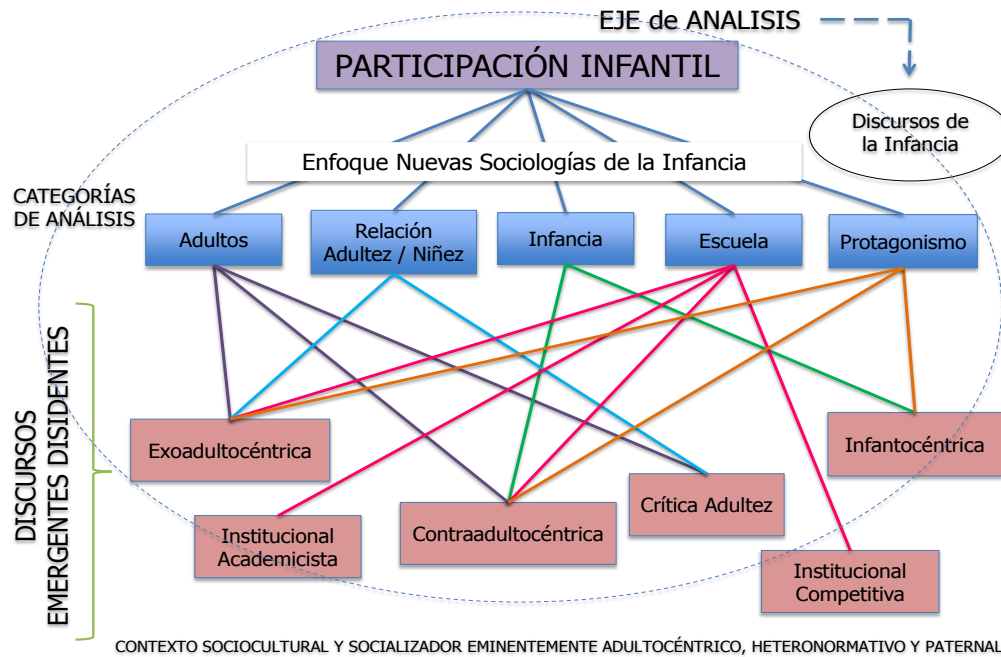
EJE de ANALISIS

PARTICIPACIÓN INFANTIL

Discursos de la Infancia

Enfoque Nuevas Sociologías de la Infancia

CATEGORÍAS DE ANÁLISIS

Adultos

Relación Adultez / Niñez

Infancia

Escuela

Protagonismo

DISCURSOS EMERGENTES DISIDENTES

Exoadultocéntrica

Infantocéntrica

Crítica Adultez

Institucional Academicista

Contraadultocéntrica

Institucional Competitiva

CONTEXTO SOCIOCULTURAL Y SOCIALIZADOR EMINENTEMENTE ADULTOCÉNTRICO, HETERONORMATIVO Y PATERNAL